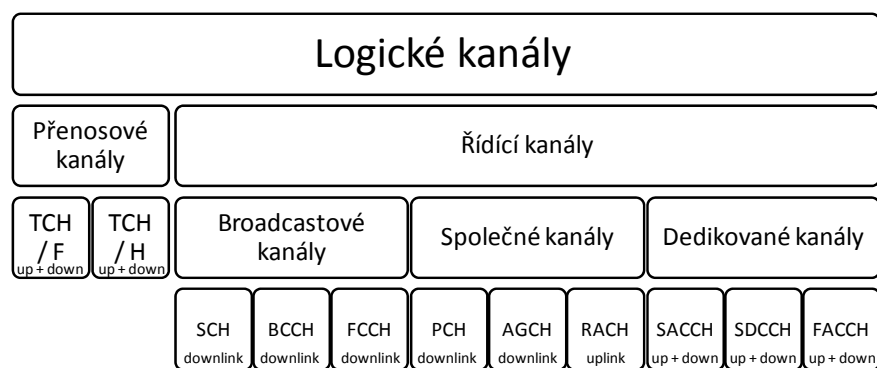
Logické kanály

Přenosové kanály

Řídící kanály

TCH / F
up + down

TCH / H
up + down

Broadcastové kanály

Společné kanály

Dedikované kanály

SCH
downlink

BCCH
downlink

FCCH
downlink

PCH
downlink

AGCH
downlink

RACH
uplink

SACCH
up + down

SDCCH
up + down

FACCH
up + down